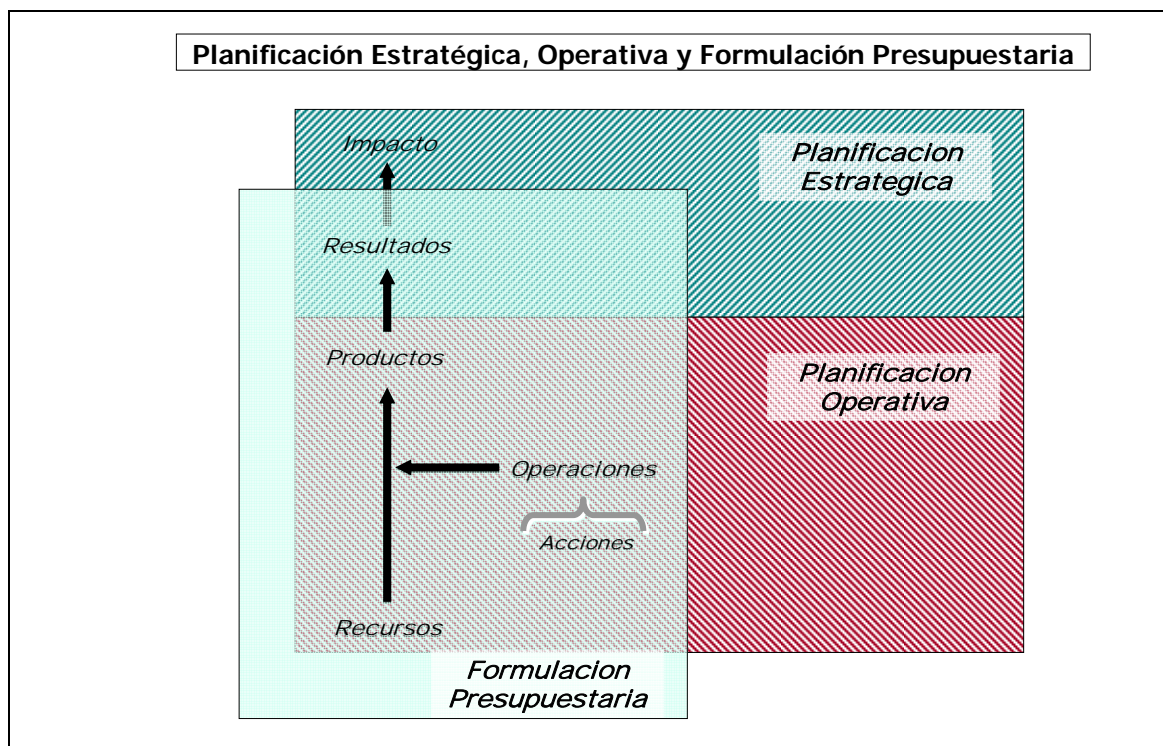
Planificación Estratégica, Operativa y Formulación Presupuestaria

Impacto

Planificacion Estrategica

Resultados

Productos

Planificacion Operativa

Operaciones

Acciones

Recursos

Formulacion Presupuestaria